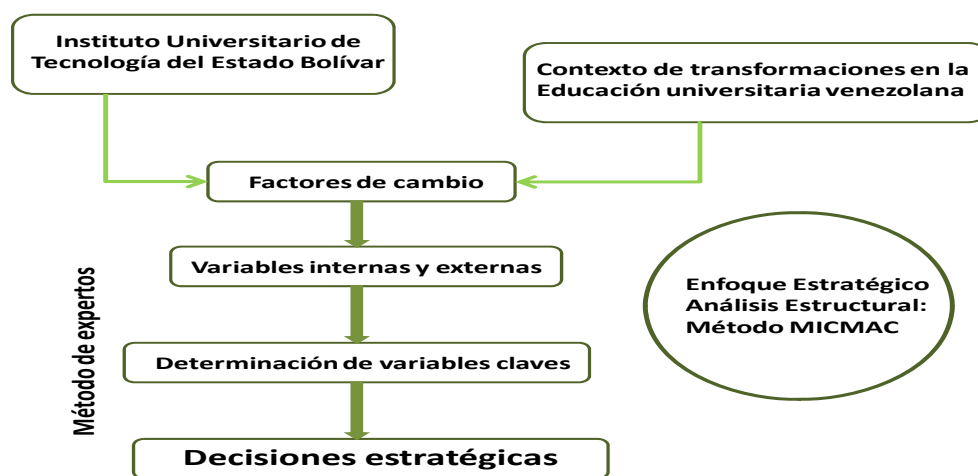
Instituto Universitario de Tecnología del Estado Bolívar

Contexto de transformaciones en la Educación universitaria venezolana

Factores de cambio

Variables internas y externas

Determinación de variables claves

Decisiones estratégicas

Método de expertos

Enfoque Estratégico Análisis Estructural: Método MICMAC